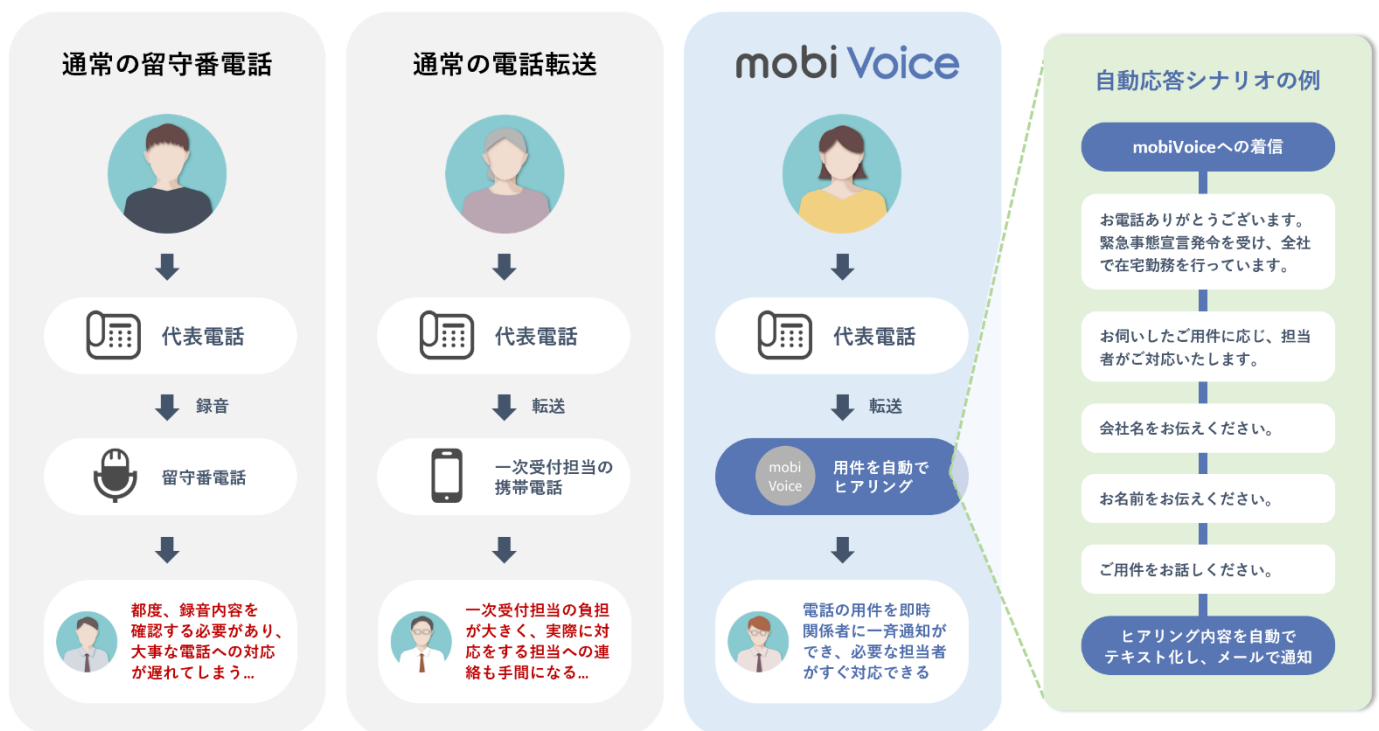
通常の留守番電話

代表電話

録音

留守番電話

都度、録音内容を確認する必要があり、大事な電話への対応が遅れてしまう...

通常の電話転送

代表電話

転送

一次受付担当の携帯電話

一次受付担当の負担が大きく、実際に対応をする担当への連絡も手間になる...

mobi Voice

代表電話

転送

mobi Voice

用件を自動でヒアリング

電話の用件を即時関係者に一斉通知ができ、必要な担当者がすぐ対応できる

自動応答シナリオの例

mobiVoiceへの着信

お電話ありがとうございます。緊急事態宣言発令を受け、全社で在宅勤務を行っています。

お伺いしたご用件に応じ、担当者がご対応いたします。

会社名をお伝えください。

お名前をお伝えください。

ご用件をお話しください。

ヒアリング内容を自動でテキスト化し、メールで通知